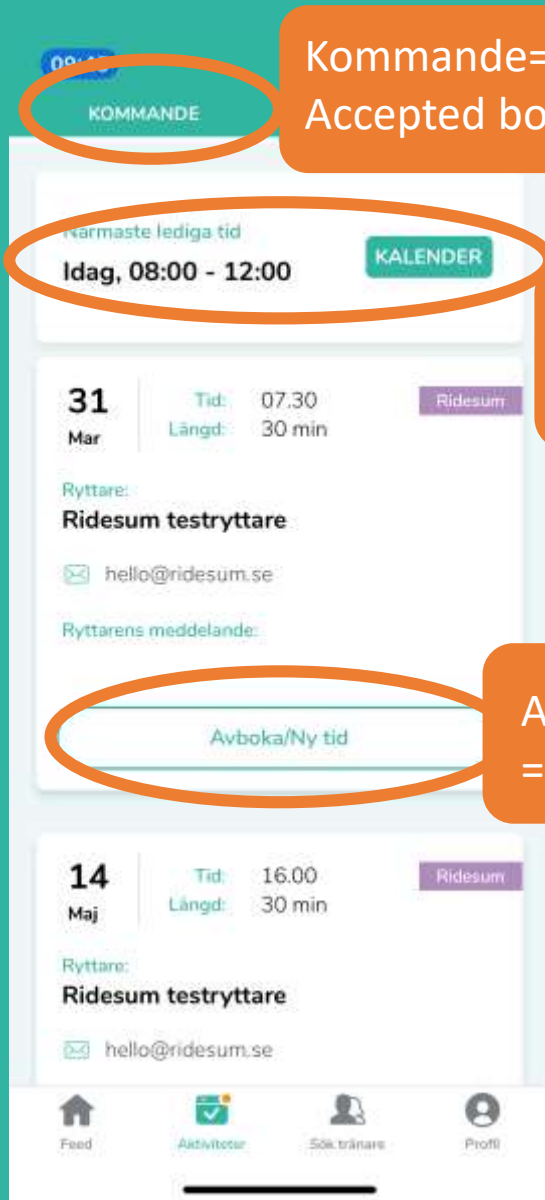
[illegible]

KOMMANDE

Kommande=
Accepted bo

Närmaste lediga tid
Idag, 08:00 - 12:00

KALENDER

31
Mar

Tid: 07.30
Längd: 30 min

Ridesum

Ryttare:
Ridesum testryttare

hello@ridesum.se

Ryttarens meddelande:

Avboka/Ny tid

A
=

14
Maj

Tid: 16.00
Längd: 30 min

Ridesum

Ryttare:
Ridesum testryttare

hello@ridesum.se

Feed

Aktiviteter

Sök tränare

Profil